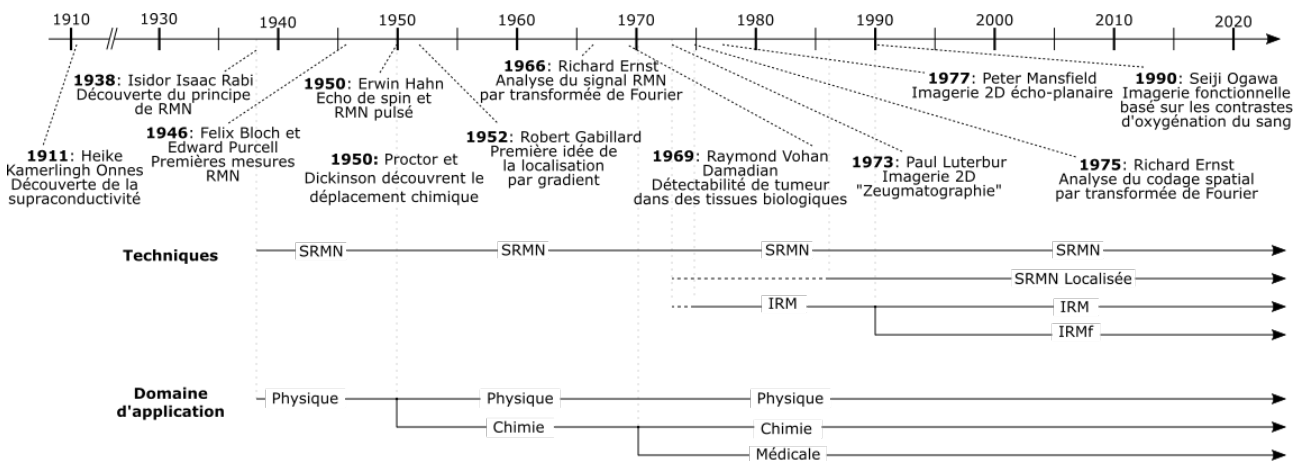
1910 1930 1940 1950 1960 1970 1980 1990 2000 2010 2020

**1966**: Richard Ernst Analyse du signal RMN par transformée de Fourier

**1977**: Peter Mansfield Imagerie 2D écho-planaire

**1990**: Seiji Ogawa Imagerie fonctionnelle basé sur les contrastes d'oxygénation du sang

**1938**: Isidor Isaac Rabi Découverte du principe de RMN

**1950**: Erwin Hahn Echo de spin et RMN pulsé

**1946**: Felix Bloch et Edward Purcell Premières mesures RMN

**1952**: Robert Gabillard Première idée de la localisation par gradient

**1911**: Heike Kamerlingh Onnes Découverte de la supraconductivité

**1950:** Proctor et Dickinson découvrent le déplacement chimique

**1969**: Raymond Vohan Damadian Détectabilité de tumeur dans des tissues biologiques

**1973**: Paul Luterbur Imagerie 2D "Zeugmatographie"

**1975**: Richard Ernst Analyse du codage spatial par transformée de Fourier

**Techniques**

SRMN SRMN SRMN SRMN

SRMN Localisée

IRM IRM

IRMf

**Domaine d'application**

Physique Physique Physique

Chimie Chimie

Médicale